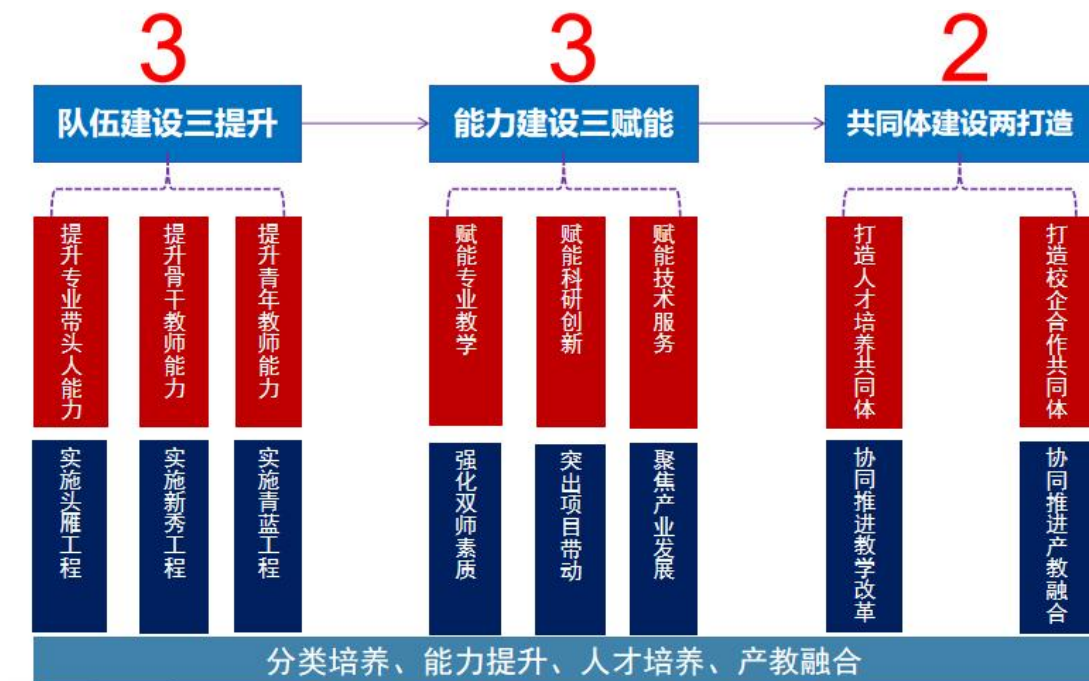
3

队伍建设三提升

提升专业带头人能力

提升骨干教师能力

提升青年教师能力

实施头雁工程

实施新秀工程

实施青蓝工程

3

能力建设三赋能

赋能专业教学

赋能科研创新

赋能技术服务

强化双师素质

突出项目带动

聚焦产业发展

2

共同体建设两打造

打造人才培养共同体

打造校企合作共同体

协同推进教学改革

协同推进产教融合

分类培养、能力提升、人才培养、产教融合